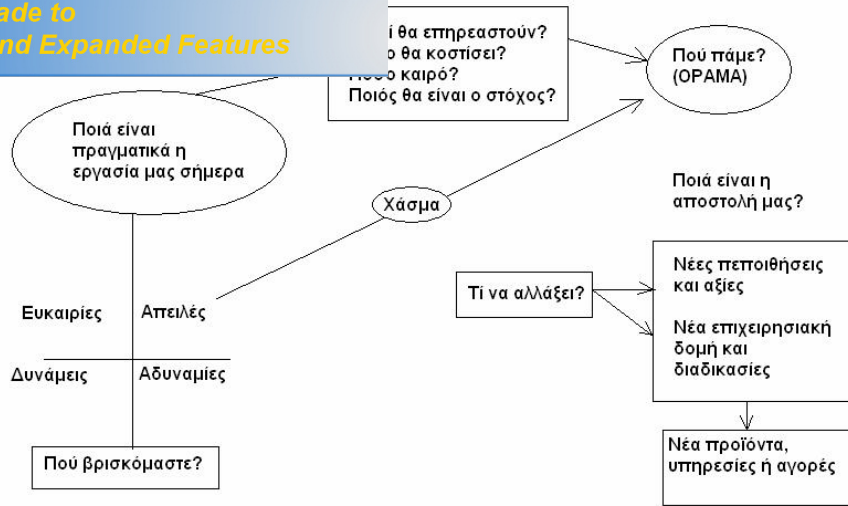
ade to
nd Expanded Features

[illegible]ί θα επηρεαστούν?
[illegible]ο θα κοστίσει?
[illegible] καιρό?
Ποιός θα είναι ο στόχος?

Πού πάμε?
(ΟΡΑΜΑ)

Ποιά είναι πραγματικά η εργασία μας σήμερα

Χάσμα

Ποιά είναι η αποστολή μας?

Ευκαιρίες

Απειλές

Δυνάμεις

Αδυναμίες

Πού βρισκόμαστε?

Τι να αλλάξει?

Νέες πεποιθήσεις και αξίες

Νέα επιχειρησιακή δομή και διαδικασίες

Νέα προϊόντα, υπηρεσίες ή αγορές